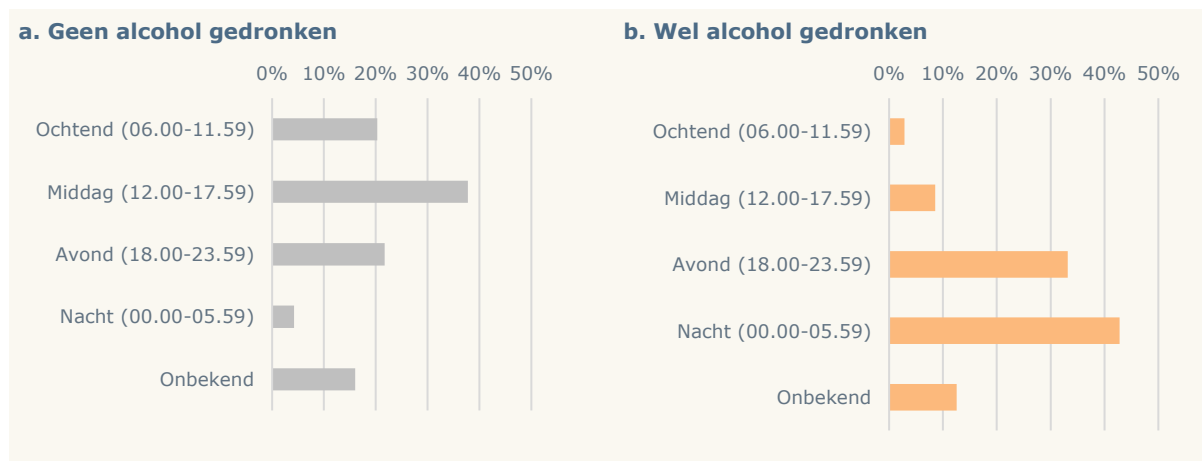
a. Geen alcohol gedronken

0% 10% 20% 30% 40% 50%

Ochtend (06.00-11.59)

Middag (12.00-17.59)

Avond (18.00-23.59)

Nacht (00.00-05.59)

Onbekend

b. Wel alcohol gedronken

0% 10% 20% 30% 40% 50%

Ochtend (06.00-11.59)

Middag (12.00-17.59)

Avond (18.00-23.59)

Nacht (00.00-05.59)

Onbekend